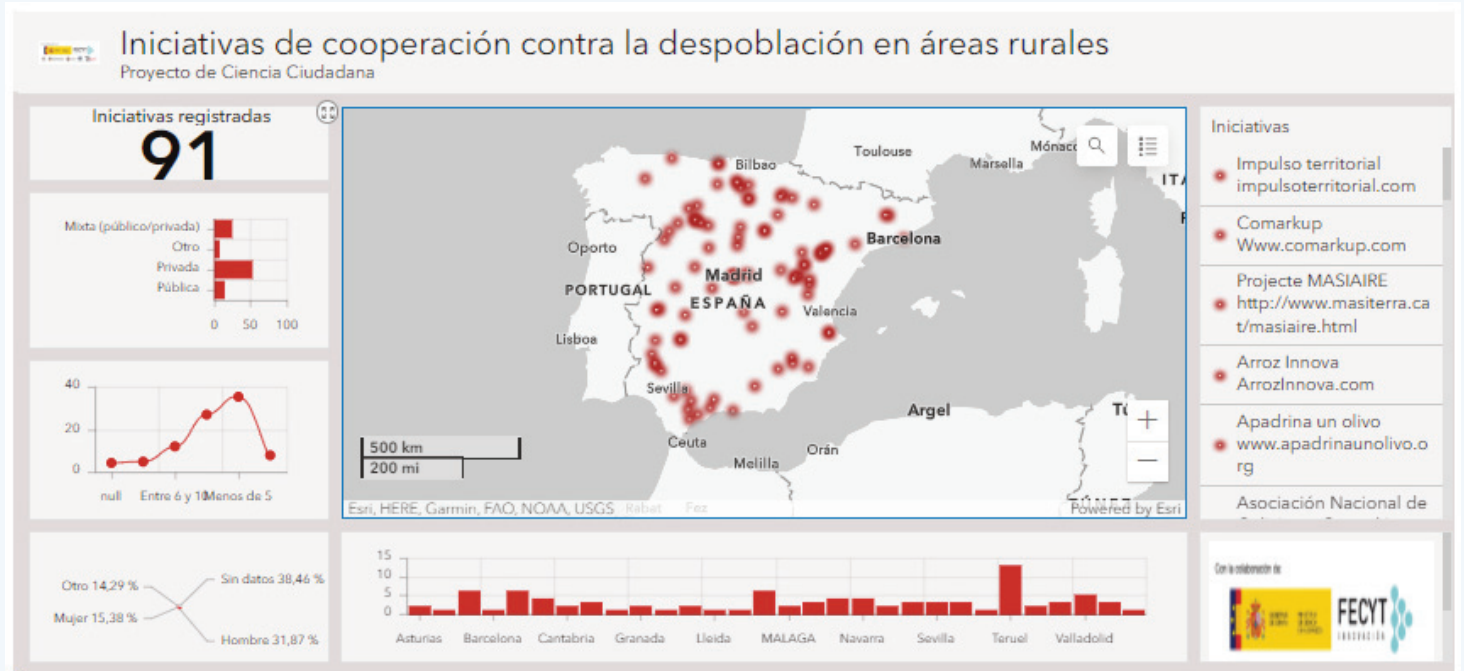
Iniciativas de cooperación contra la despoblación en áreas rurales
Proyecto de Ciencia Ciudadana

Iniciativas registradas
91

Mixta (público/privada)
Otro
Privada
Pública
0 50 100

40
20
0
null Entre 6 y 10 Menos de 5

Toulouse
Marsella
Mónaco
Bilbao
Barcelona
Oporto
Madrid
PORTUGAL
ESPAÑA
Valencia
Lisboa
Sevilla
Argel
Ceuta
Orán
Melilla
500 km
200 mi
Esri, HERE, Garmin, FAO, NOAA, USGS
Rabat
Fez
Powered by Esri

Iniciativas
Impulso territorial impulsoterritorial.com
Comarkup Www.comarkup.com
Projecte MASIAIRE http://www.masiterra.cat/masiaire.html
Arroz Innova ArrozInnova.com
Apadrina un olivo www.apadrinaunolivo.org
Asociación Nacional de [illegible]

Otro 14,29 %
Mujer 15,38 %
Sin datos 38,46 %
Hombre 31,87 %

15
10
5
0
Asturias Barcelona Cantabria Granada Lleida MALAGA Navarra Sevilla Teruel Valladolid

Con la colaboración de
FECYT